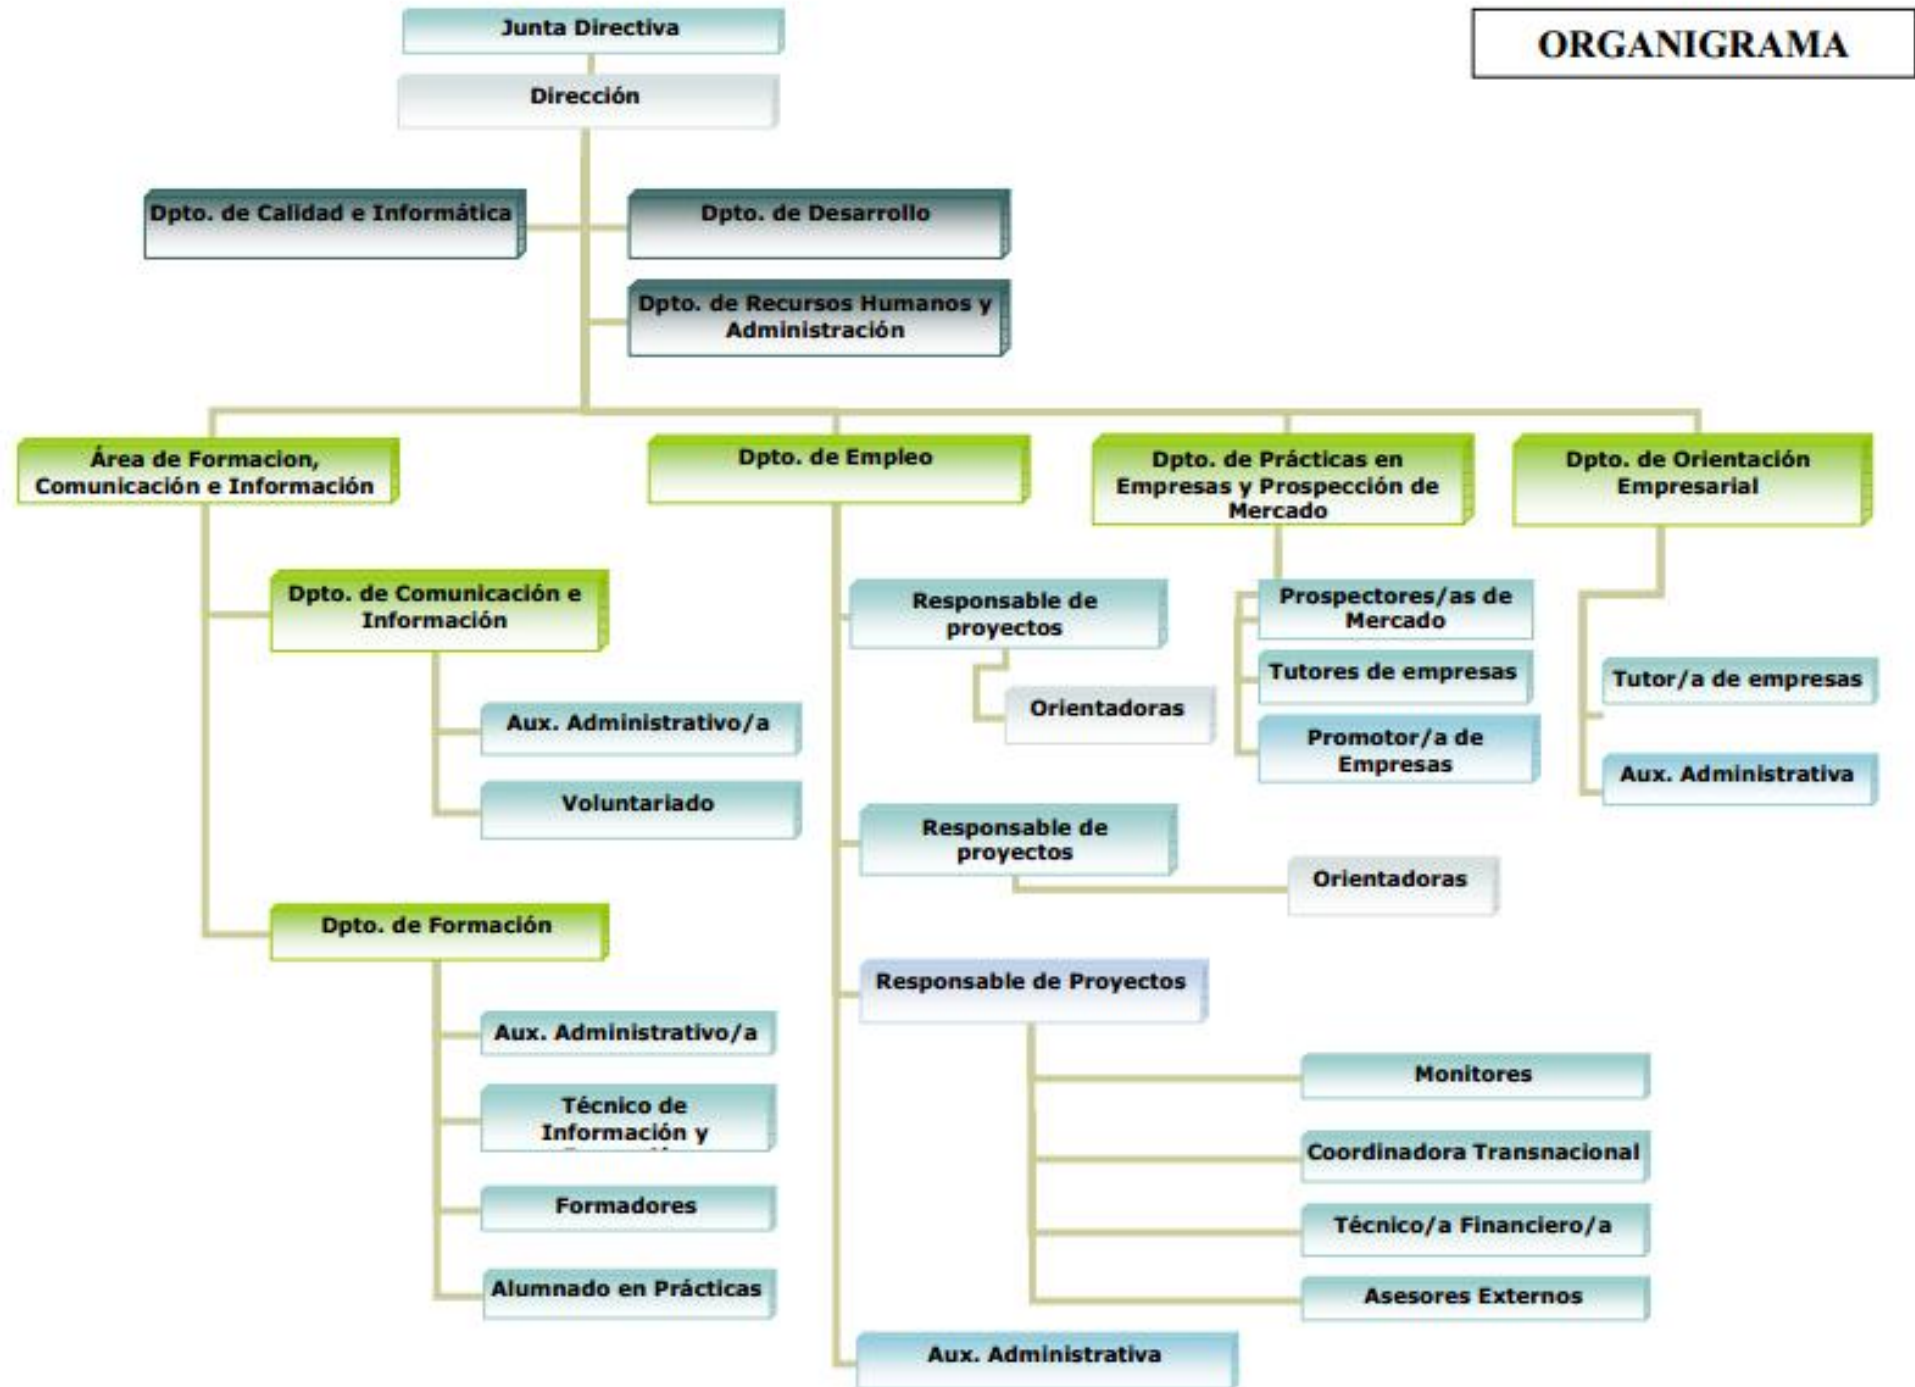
ORGANIGRAMA

Junta Directiva

Dirección

Dpto. de Calidad e Informática

Dpto. de Desarrollo

Dpto. de Recursos Humanos y Administración

Área de Formacion, Comunicación e Información

Dpto. de Empleo

Dpto. de Prácticas en Empresas y Prospección de Mercado

Dpto. de Orientación Empresarial

Dpto. de Comunicación e Información

Aux. Administrativo/a

Voluntariado

Dpto. de Formación

Aux. Administrativo/a

Técnico de Información y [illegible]

Formadores

Alumnado en Prácticas

Responsable de proyectos

Orientadoras

Responsable de proyectos

Orientadoras

Responsable de Proyectos

Monitores

Coordinadora Transnacional

Técnico/a Financiero/a

Asesores Externos

Aux. Administrativa

Prospectores/as de Mercado

Tutores de empresas

Promotor/a de Empresas

Tutor/a de empresas

Aux. Administrativa